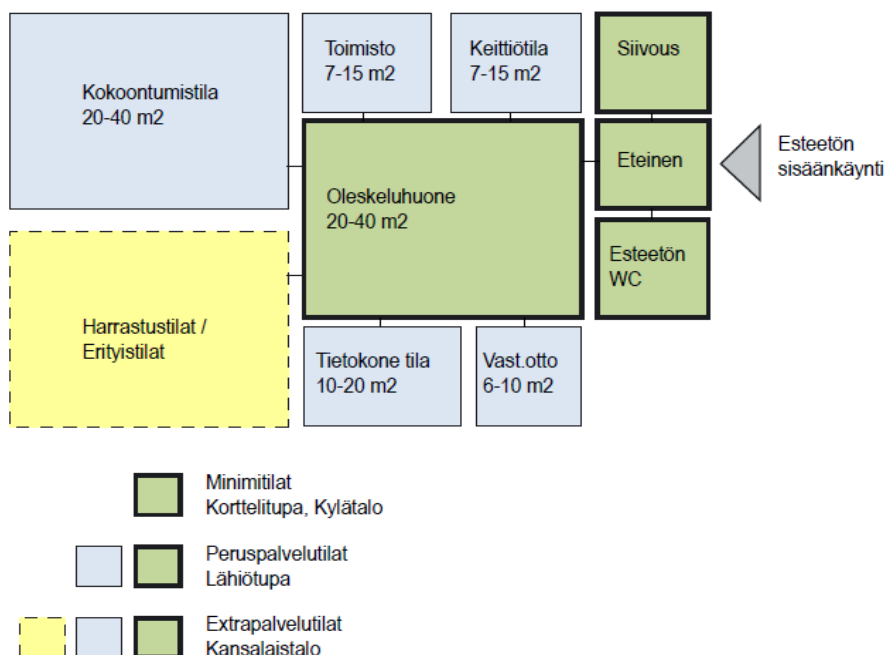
Kokoontumistila
20-40 m2

Toimisto
7-15 m2

Keittiötila
7-15 m2

Siivous

Eteinen

Esteetön
sisäänkäynti

Oleskeluhuone
20-40 m2

Esteetön
WC

Harrastustilat /
Erityistilat

Tietokone tila
10-20 m2

Vast.otto
6-10 m2

Minimitilat
Korttelitupa, Kylätalo

Peruspalvelutilat
Lähiötupa

Extrapalvelutilat
Kansalaistalo